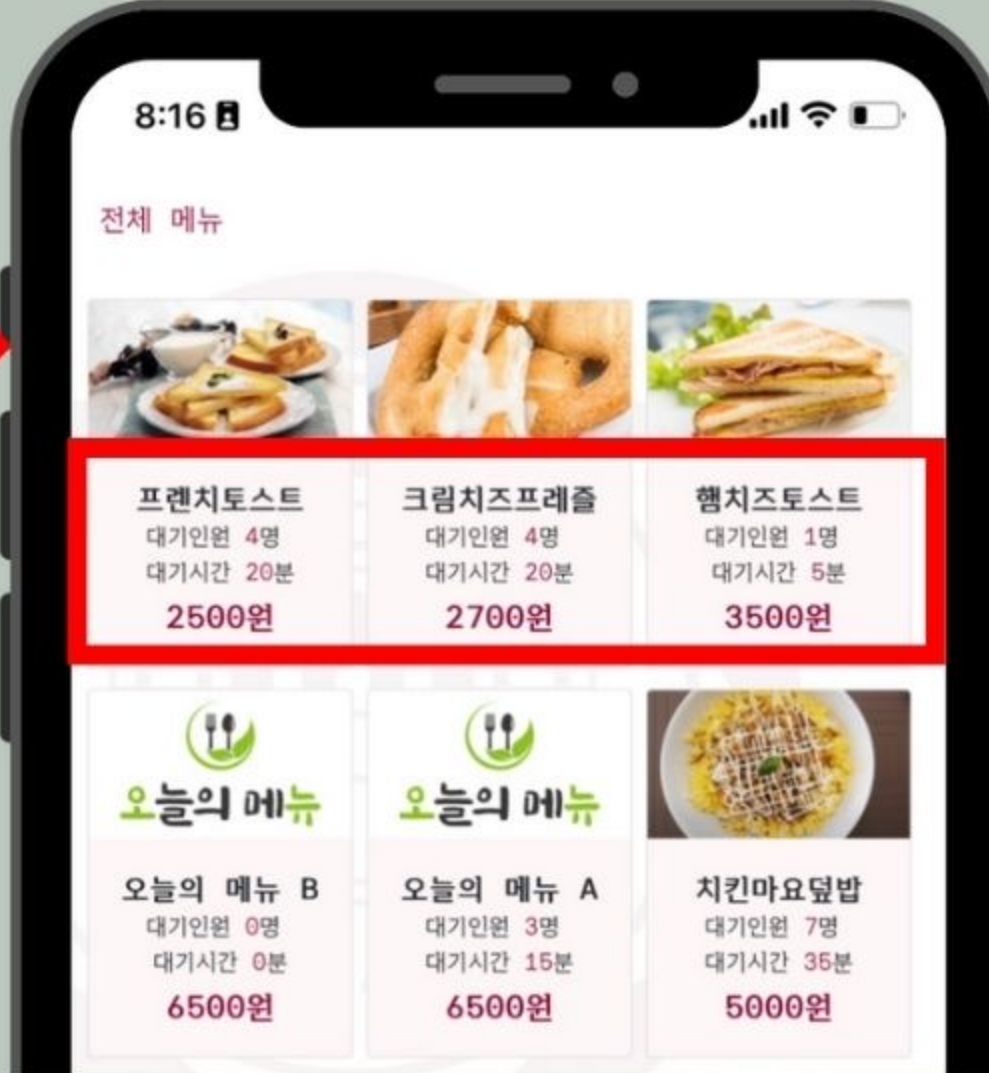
8:16

전체 메뉴

프렌치토스트
대기인원 4명
대기시간 20분
2500원

크림치즈프레즐
대기인원 4명
대기시간 20분
2700원

햄치즈토스트
대기인원 1명
대기시간 5분
3500원

오늘의 메뉴

오늘의 메뉴 B
대기인원 0명
대기시간 0분
6500원

오늘의 메뉴

오늘의 메뉴 A
대기인원 3명
대기시간 15분
6500원

치킨마요덮밥
대기인원 7명
대기시간 35분
5000원